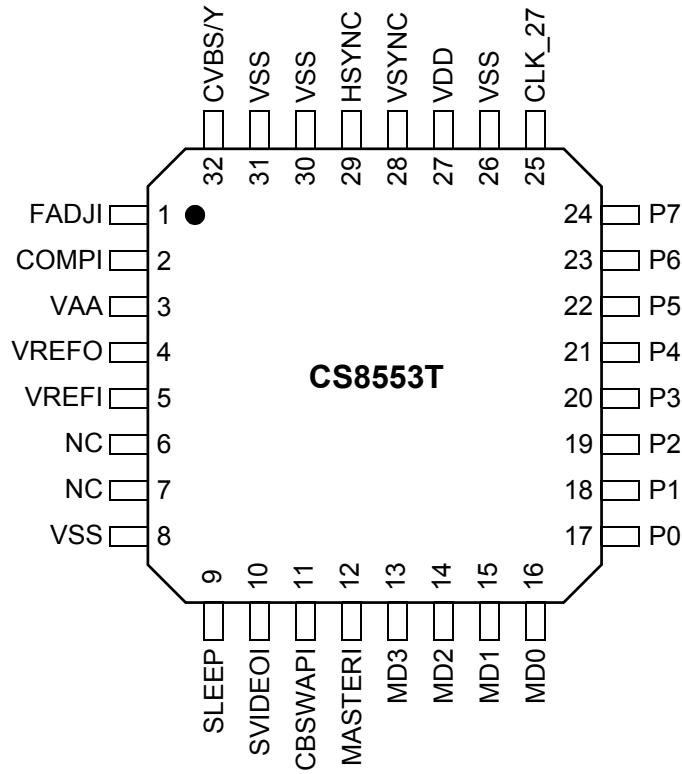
CVBS/Y
VSS
VSS
HSYNC
VSYNC
VDD
VSS
CLK_27

32
31
30
29
28
27
26
25

FADJI 1
COMPI 2
VAA 3
VREFO 4
VREFI 5
NC 6
NC 7
VSS 8

CS8553T

24 P7
23 P6
22 P5
21 P4
20 P3
19 P2
18 P1
17 P0

9
10
11
12
13
14
15
16

SLEEP
SVIDEOI
CBSWAPI
MASTERI
MD3
MD2
MD1
MD0